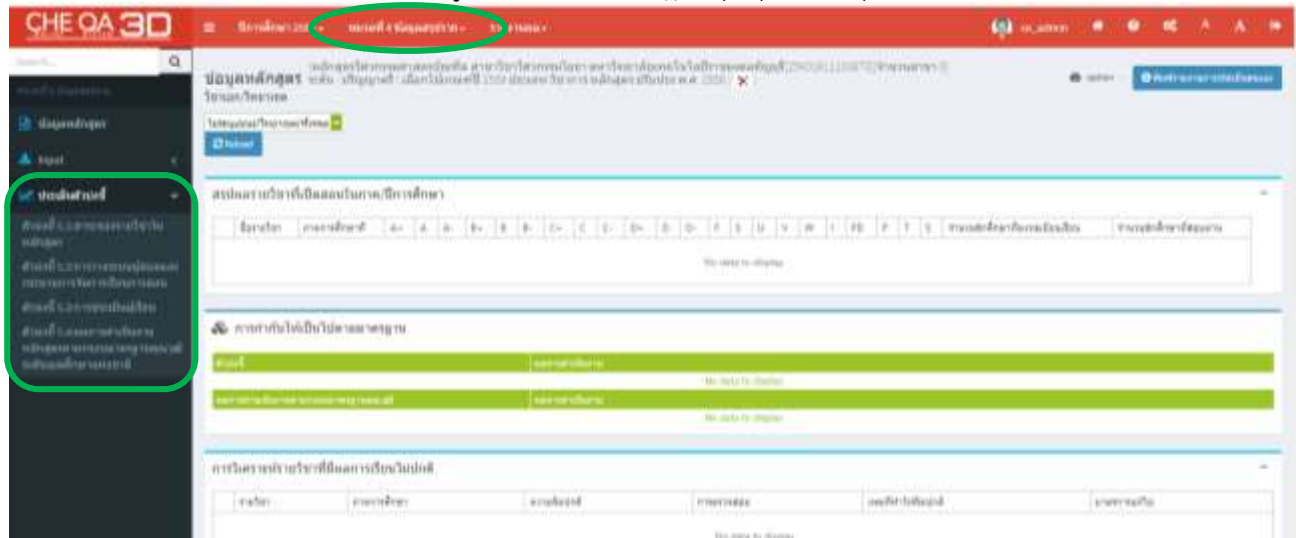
CHE QA 3D

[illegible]

ข้อมูลหลักสูตร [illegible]

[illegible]

Reload

ข้อมูลหลักสูตร

Input

ประเมินตัวบ่งชี้

ตัวบ่งชี้ 5.1 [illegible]

ตัวบ่งชี้ 5.2 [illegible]

ตัวบ่งชี้ 5.3 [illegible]

ตัวบ่งชี้ 5.4 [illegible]

สรุปผลรายวิชาที่เปิดสอนในภาค/ปีการศึกษา

| รหัสวิชา | ภาคการศึกษาที่ | A+ | A | A- | B+ | B | B- | C+ | C | C- | D+ | D | D- | F | S | U | V | W | I | FE | P | T | S | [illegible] | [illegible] |
|---|---|---|---|---|---|---|---|---|---|---|---|---|---|---|---|---|---|---|---|---|---|---|---|---|---|

No data to display

การกำกับให้เป็นไปตามมาตรฐาน

| ตัวบ่งชี้ | ผลการดำเนินงาน |
|---|---|

No data to display

| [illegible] | ผลการดำเนินงาน |
|---|---|

No data to display

การวิเคราะห์รายวิชาที่มีผลการเรียนไม่ปกติ

| รายวิชา | ภาคการศึกษา | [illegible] | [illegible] | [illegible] | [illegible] |
|---|---|---|---|---|---|

No data to display